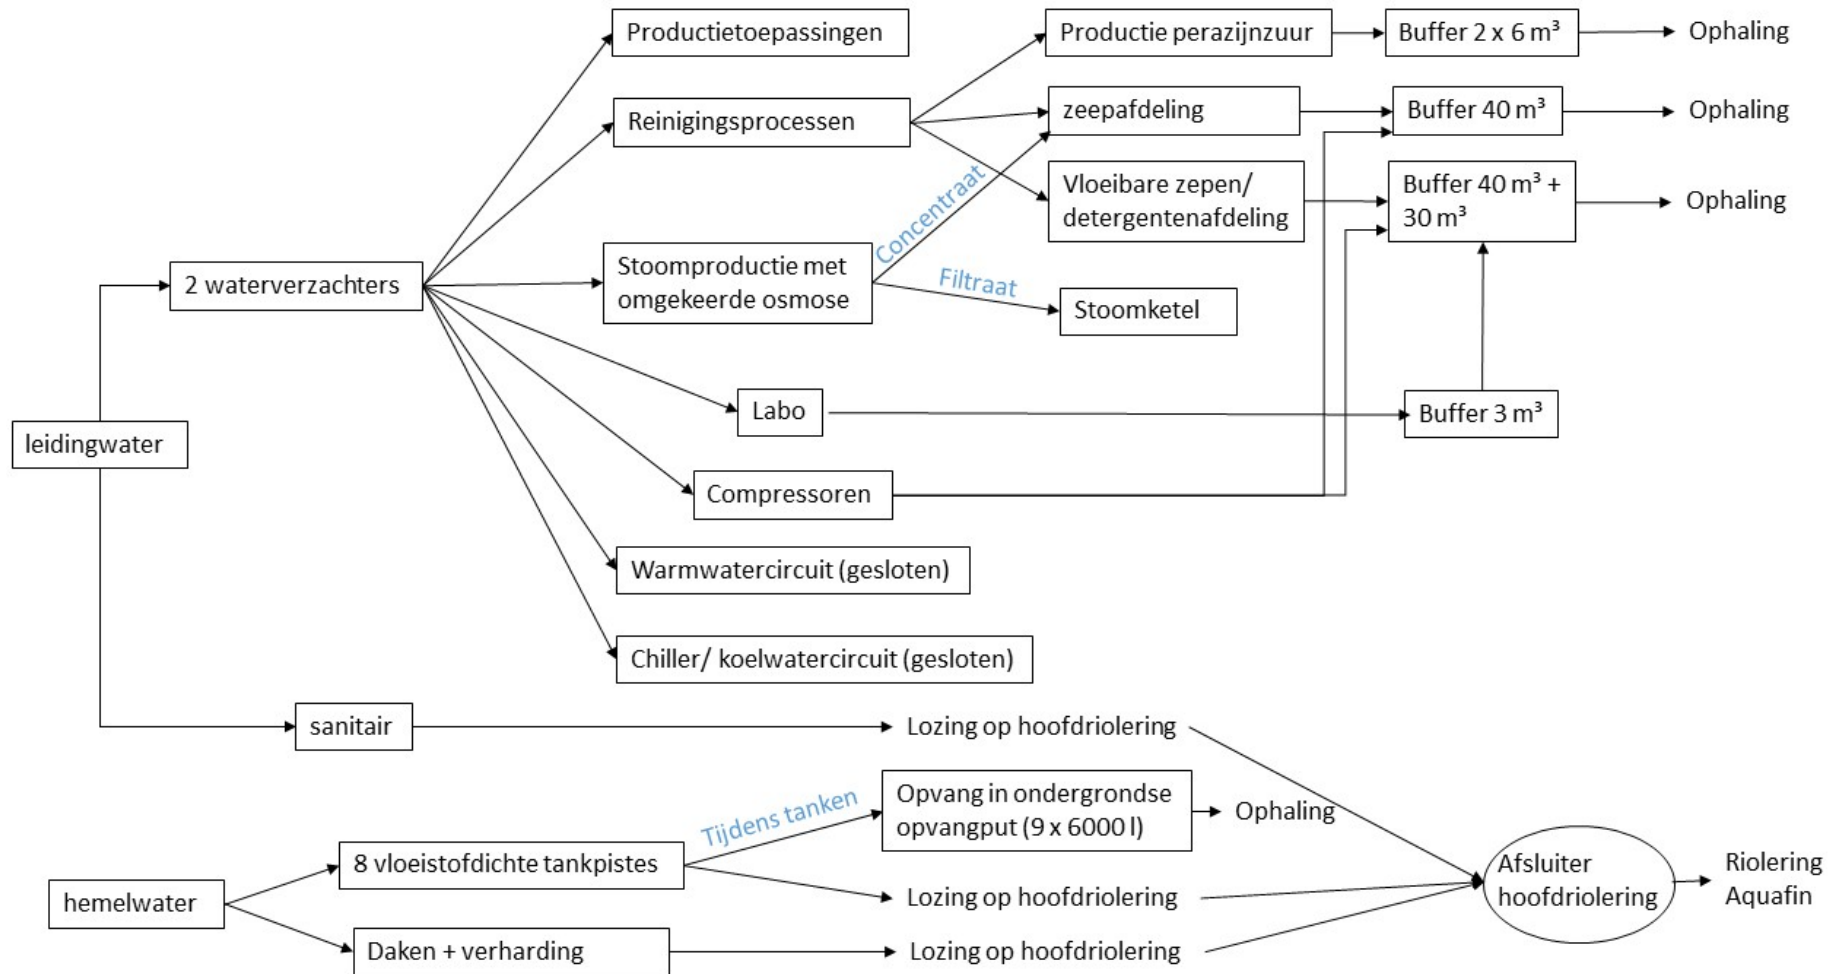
Productietoepassingen

Productie perazijnzuur

Buffer 2 x 6 m³

Ophaling

Reinigingsprocessen

zeepafdeling

Buffer 40 m³

Ophaling

Vloeibare zepen/ detergentenafdeling

Buffer 40 m³ + 30 m³

Ophaling

Concentraat

2 waterverzachters

Stoomproductie met omgekeerde osmose

Filtraat

Stoomketel

Labo

Buffer 3 m³

leidingwater

Compressoren

Warmwatercircuit (gesloten)

Chiller/ koelwatercircuit (gesloten)

sanitair

Lozing op hoofdriolering

Tijdens tanken

Opvang in ondergrondse opvangput (9 x 6000 l)

Ophaling

8 vloeistofdichte tankpistes

Afsluiter hoofdriolering

Riolering Aquafin

hemelwater

Lozing op hoofdriolering

Daken + verharding

Lozing op hoofdriolering